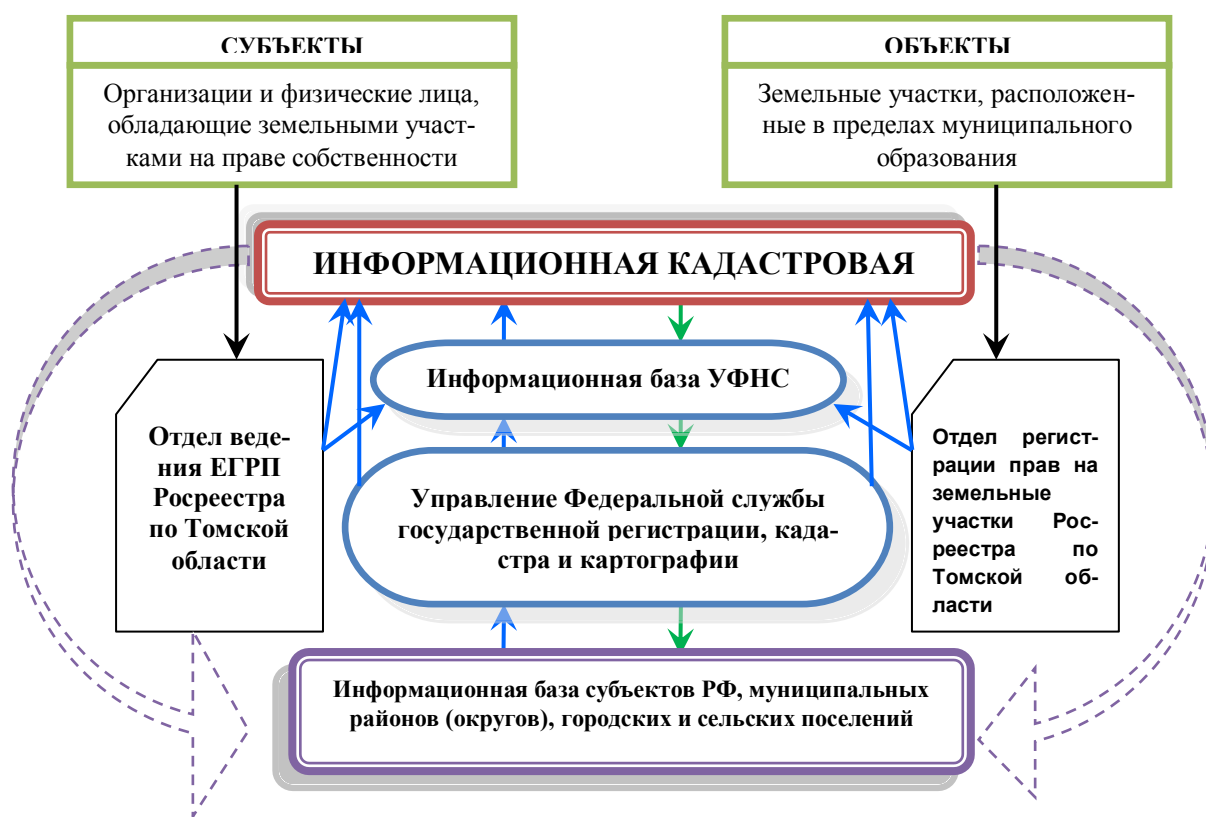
СУБЪЕКТЫ

Организации и физические лица, обладающие земельными участками на праве собственности

ОБЪЕКТЫ

Земельные участки, расположенные в пределах муниципального образования

ИНФОРМАЦИОННАЯ КАДАСТРОВАЯ

Информационная база УФНС

Отдел ведения ЕГРП Росреестра по Томской области

Управление Федеральной службы государственной регистрации, кадастра и картографии

Отдел регистрации прав на земельные участки Росреестра по Томской области

Информационная база субъектов РФ, муниципальных районов (округов), городских и сельских поселений